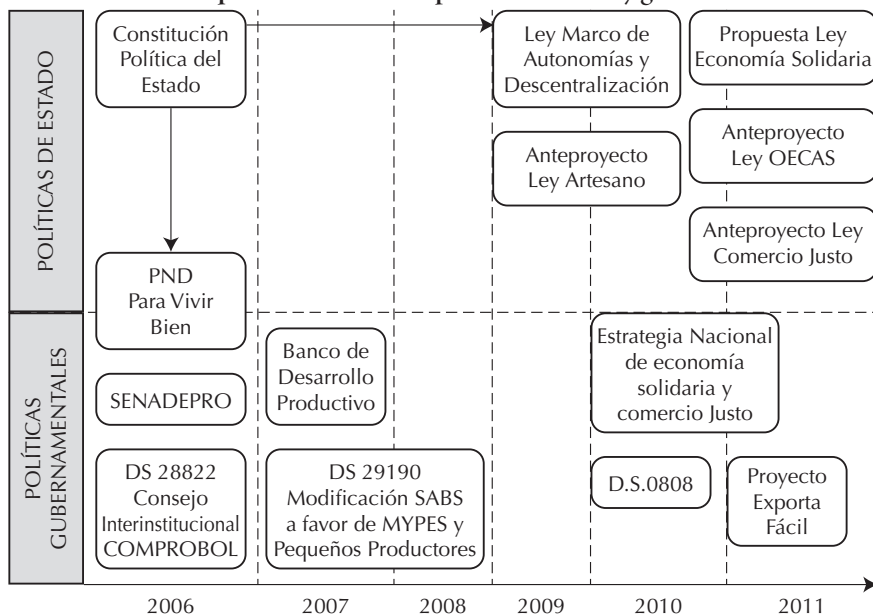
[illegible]

POLÍTICAS DE ESTADO

Constitución Política del Estado

Ley Marco de Autonomías y Descentralización

Propuesta Ley Economía Solidaria

Anteproyecto Ley OECAS

Anteproyecto Ley Artesano

Anteproyecto Ley Comercio Justo

PND Para Vivir Bien

POLÍTICAS GUBERNAMENTALES

Banco de Desarrollo Productivo

Estrategia Nacional de economía solidaria y comercio Justo

SENADEPRO

DS 28822 Consejo Interinstitucional COMPROBOL

DS 29190 Modificación SABS a favor de MYPES y Pequeños Productores

D.S.0808

Proyecto Exporta Fácil

2006 2007 2008 2009 2010 2011